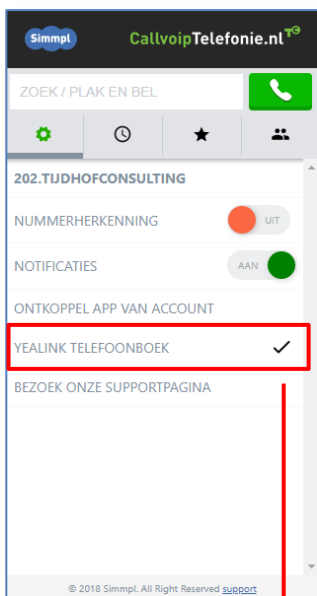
Simmpl

CallvoipTelefonie.nl

ZOEK / PLAK EN BEL

202.TIJDHOFCONSULTING

NUMMERHERKENNING UIT

NOTIFICATIES AAN

ONTKOPPEL APP VAN ACCOUNT

YEALINK TELEFOONBOEK ✓

BEZOEK ONZE SUPPORTPAGINA

© 2018 Simmpl. All Right Reserved support